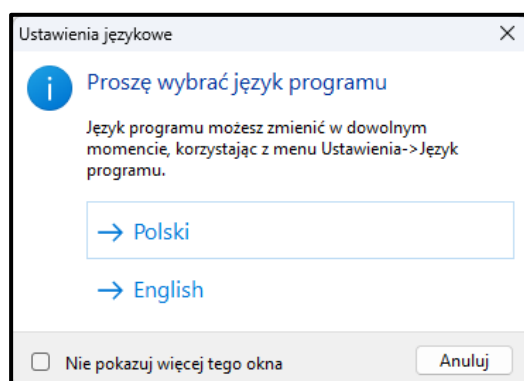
Ustawienia językowe

X

i

Proszę wybrać język programu

Język programu możesz zmienić w dowolnym momencie, korzystając z menu Ustawienia->Język programu.

→ Polski

→ English

Nie pokazuj więcej tego okna

Anuluj